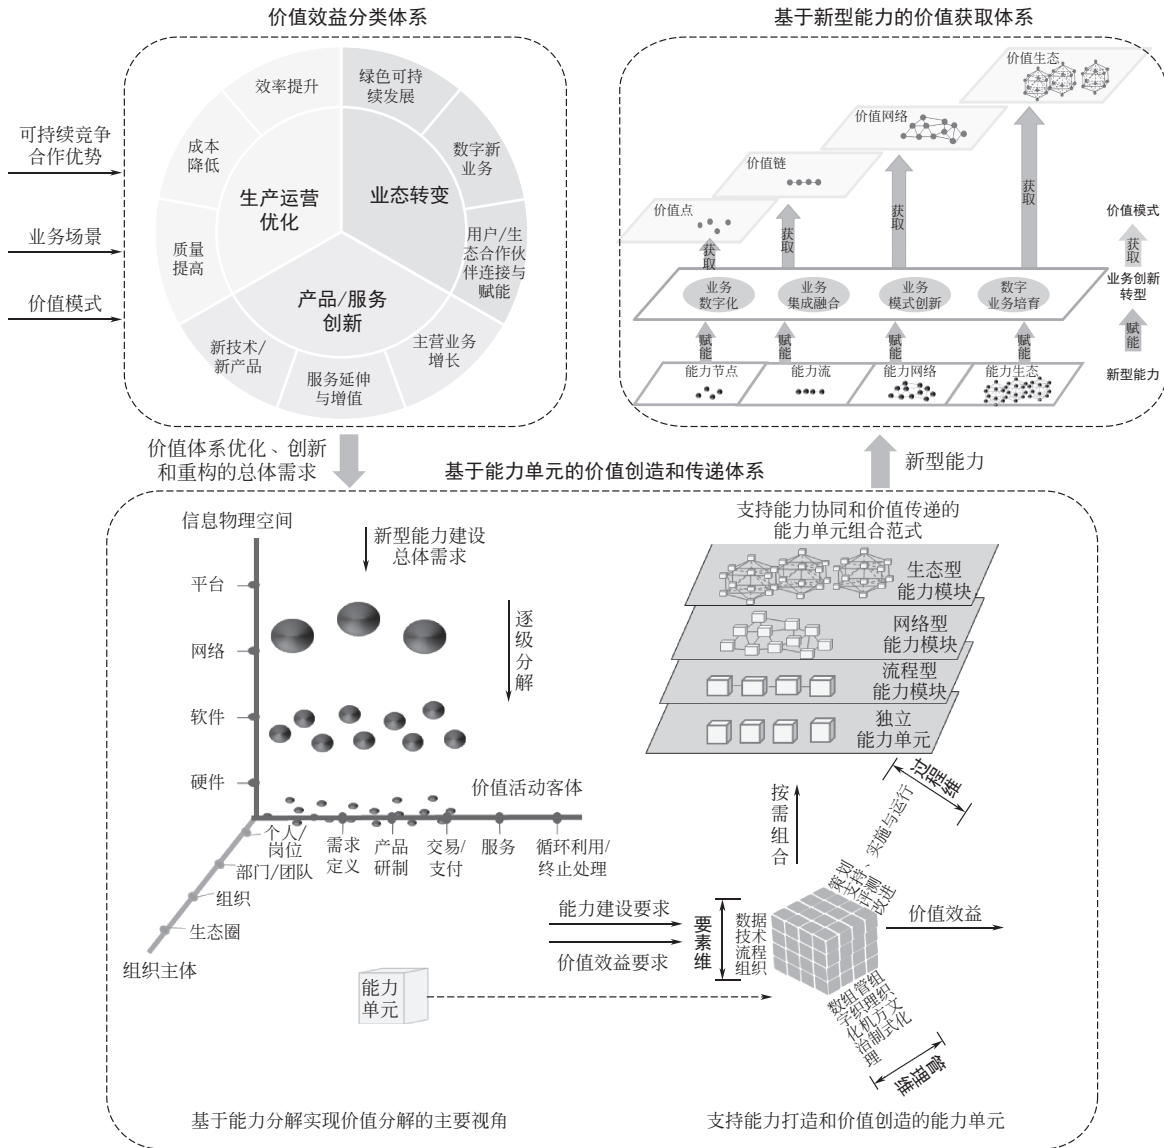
价值效益分类体系

可持续竞争合作优势

业务场景

价值模式

效率提升

绿色可持续发展

成本降低

生产运营优化

业态转变

数字新业务

质量提高

用户/生态合作伙伴连接与赋能

产品/服务创新

新技术/新产品

服务延伸与增值

主营业务增长

基于新型能力的价值获取体系

价值生态

价值网络

价值链

价值点

获取

获取

获取

获取

价值模式

获取

业务数字化

业务集成融合

业务模式创新

数字业务培育

业务创新转型

赋能

赋能

赋能

赋能

赋能

能力节点

能力流

能力网络

能力生态

新型能力

价值体系优化、创新和重构的总体需求

新型能力

基于能力单元的价值创造和传递体系

信息物理空间

新型能力建设总体需求

平台

逐级分解

网络

软件

硬件

价值活动客体

个人/岗位

需求定义

产品研制

交易/支付

服务

循环利用/终止处理

部门/团队

组织

生态圈

组织主体

支持能力协同和价值传递的能力单元组合范式

生态型能力模块

网络型能力模块

流程型能力模块

独立能力单元

按需组合

过程维

策划、支持、实施与运行、评测、改进

能力建设要求

要素维

数据技术流程组织

价值效益

价值效益要求

能力单元

数字化治理、组织机制、管理方式、组织文化

管理维

基于能力分解实现价值分解的主要视角

支持能力打造和价值创造的能力单元